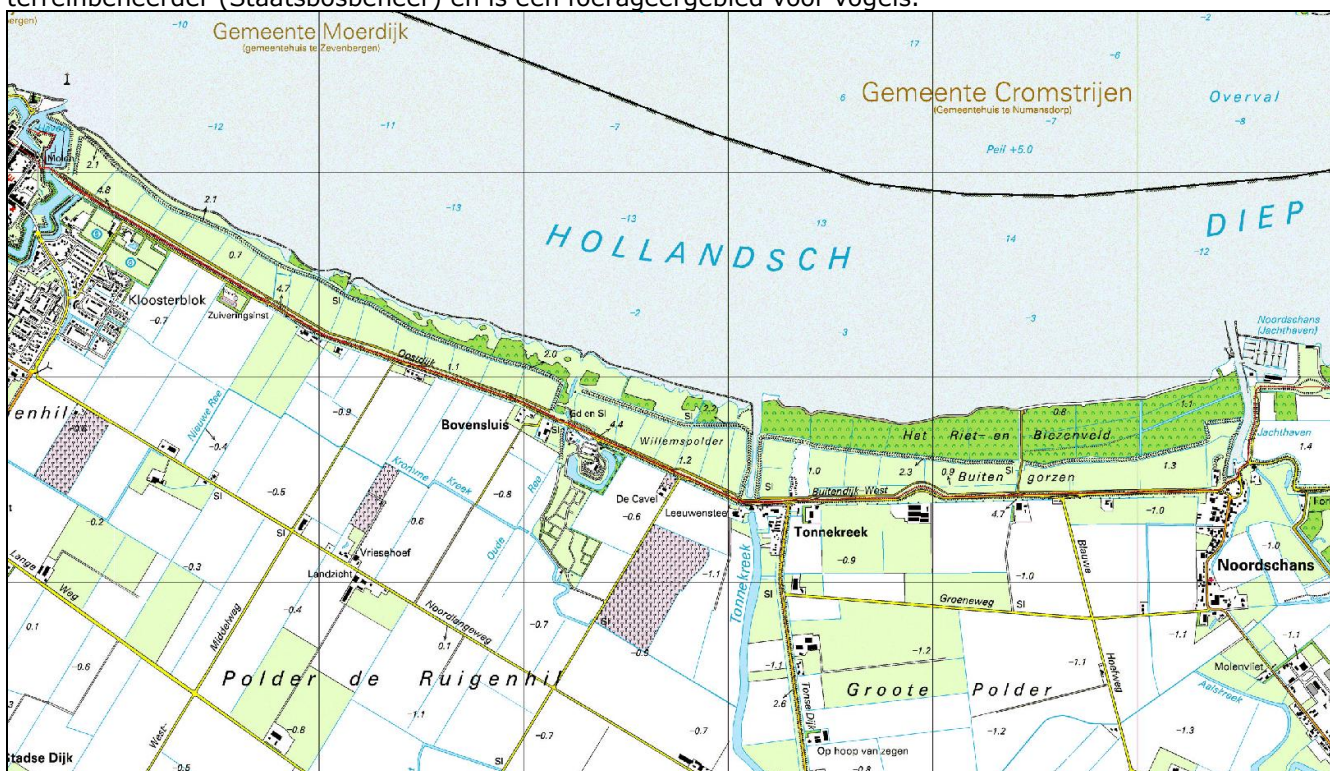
terreinbeheerder (Staatsbosbeheer) en is een foerageergebied voor vogels.

Gemeente Moerdijk
(gemeentehuis te Zevenbergen)

Gemeente Cromstrijen
(Gemeentehuis te Numansdorp)

Overval

Peil +5.0

HOLLANDSCH DIEP

-10 -12 -11 -7 -13 -13 13 14 17 -6 -7 -8 -2 -12 -2 3 -3 6

1

Molen 2.1 4.8 2.1 0.7 4.7

Kloosterblok -0.7 Zuiveringsinst SI

Oostdijk 1.1 2.0

enhil

Nieuwe Ree -0.4 -0.9

Bovensluis

Ed en SI 4.4 SI 2.2 Willemspolder 1.2

Het Riet- en Biezenveld 0.8 1.1

Noordschans (Jachthaven)

Jachthaven 1.4

Kromme Kreek -0.8

SI -0.5 -0.2 0.6

De Cavel -0.6 Leeuwenstee

1.0 2.3 0.9 Buiten SI gorzen 1.3

Buitendijk-West

Tonnekreek -0.9 4.7 -1.0

Noordschans -1.0

Vriesehoef Oude Ree

Lange Weg -0.3

Landzicht -0.4

Noordlangeweg 0.7 -0.7 SI -0.5 -1.1

Tonnekreek SI

Groeneweg SI -1.0

Blauwe

0.1 0.6 Middelweg

-1.1 -1.1 Molenvliet

-1.2 -1.1 Hoefweg

Polder de Ruigenhil

-1.1 2.6 Tonsse Dijk

Groote Polder

Aalstreek

-0.8 1.1 -0.7 -0.7 -1.2 -1.3

West-

tadse Dijk 0.5 SI

Op hoop van zegen -0.8